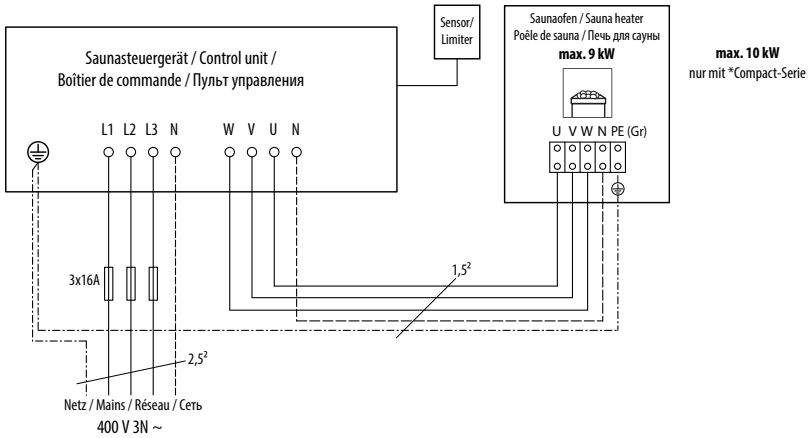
Sensor/ Limiter

Saunasteuergerät / Control unit / Boîtier de commande / Пульт управления

L1 L2 L3 N

W V U N

Saunaofen / Sauna heater Poêle de sauna / Печь для сауны
max. 9 kW

U V W N PE (Gr)

max. 10 kW
nur mit *Compact-Serie

3x16A

$1{,}5^2$

$2{,}5^2$

Netz / Mains / Réseau / Сеть
400 V 3N ~